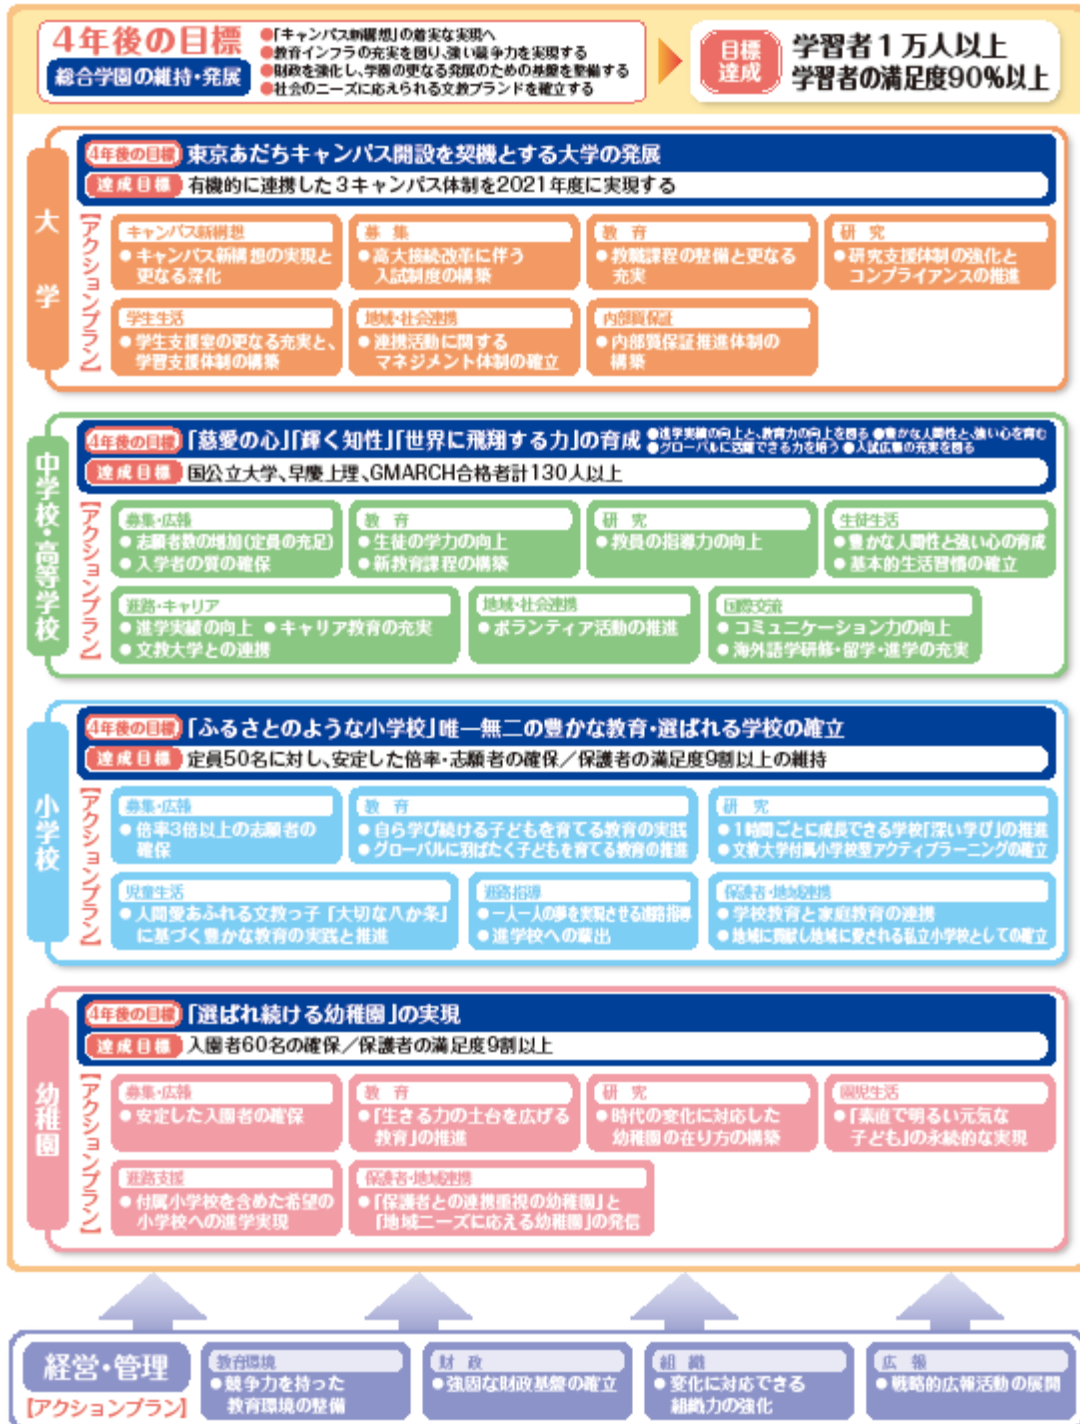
4年後の目標
総合学園の維持・発展

●「キャンパス新構想」の着実な実現へ
●教育インフラの充実を図り、強い競争力を実現する
●財政を強化し、学園の更なる発展のための基盤を整備する
●社会のニーズに応えられる文教ブランドを確立する

目標達成
学習者1万人以上
学習者の満足度90%以上

大学
4年後の目標 東京あだちキャンパス開設を契機とする大学の発展
達成目標 有機的に連携した3キャンパス体制を2021年度に実現する
【アクションプラン】
キャンパス新構想
●キャンパス新構想の実現と更なる深化
募集
●高大接続改革に伴う入試制度の構築
教育
●教職課程の整備と更なる充実
研究
●研究支援体制の強化とコンプライアンスの推進
学生生活
●学生支援室の更なる充実と、学習支援体制の構築
地域・社会連携
●連携活動に関するマネジメント体制の確立
内部質保証
●内部質保証推進体制の構築

中学校・高等学校
4年後の目標 「慈愛の心」「輝く知性」「世界に飛翔する力」の育成 ●進学実績の向上と、教育力の向上を図る ●豊かな人間性と強い心を育む ●グローバルに活躍できる力を培う ●入試広報の充実を図る
達成目標 国公立大学、早慶上理、GMARCH合格者計130人以上
【アクションプラン】
募集・広報
●志願者数の増加(定員の充足)
●入学者の質の確保
教育
●生徒の学力の向上
●新教育課程の構築
研究
●教員の指導力の向上
生徒生活
●豊かな人間性と強い心の育成
●基本的生活習慣の確立
進路・キャリア
●進学実績の向上 ●キャリア教育の充実
●文教大学との連携
地域・社会連携
●ボランティア活動の推進
国際交流
●コミュニケーション力の向上
●海外語学研修・留学・進学の充実

小学校
4年後の目標 「ふるさとのような小学校」唯一無二の豊かな教育・選ばれる学校の確立
達成目標 定員50名に対し、安定した倍率・志願者の確保/保護者の満足度9割以上の維持
【アクションプラン】
募集・広報
●倍率3倍以上の志願者の確保
教育
●自ら学び続ける子どもを育てる教育の実践
●グローバルに羽ばたく子どもを育てる教育の推進
研究
●1時間ごとに成長できる学校「深い学び」の推進
●文教大学付属小学校型アクティブラーニングの確立
児童生活
●人間愛あふれる文教っ子「大切な八か条」に基づく豊かな教育の実践と推進
進路指導
●一人一人の夢を実現させる進路指導
●進学校への進出
保護者・地域連携
●学校教育と家庭教育の連携
●地域に貢献し地域に愛される私立小学校としての確立

幼稚園
4年後の目標 「選ばれ続ける幼稚園」の実現
達成目標 入園者60名の確保/保護者の満足度9割以上
【アクションプラン】
募集・広報
●安定した入園者の確保
教育
●「生きる力の土台を広げる教育」の推進
研究
●時代の変化に対応した幼稚園の在り方の構築
園児生活
●「素直で明るい元気な子ども」の永続的な実現
進路支援
●付属小学校を含めた希望の小学校への進学実現
保護者・地域連携
●「保護者との連携重視の幼稚園」と「地域ニーズに応える幼稚園」の発信

経営・管理
【アクションプラン】
教育環境
●競争力を持った教育環境の整備
財政
●強固な財政基盤の確立
組織
●変化に対応できる組織力の強化
広報
●戦略的広報活動の展開